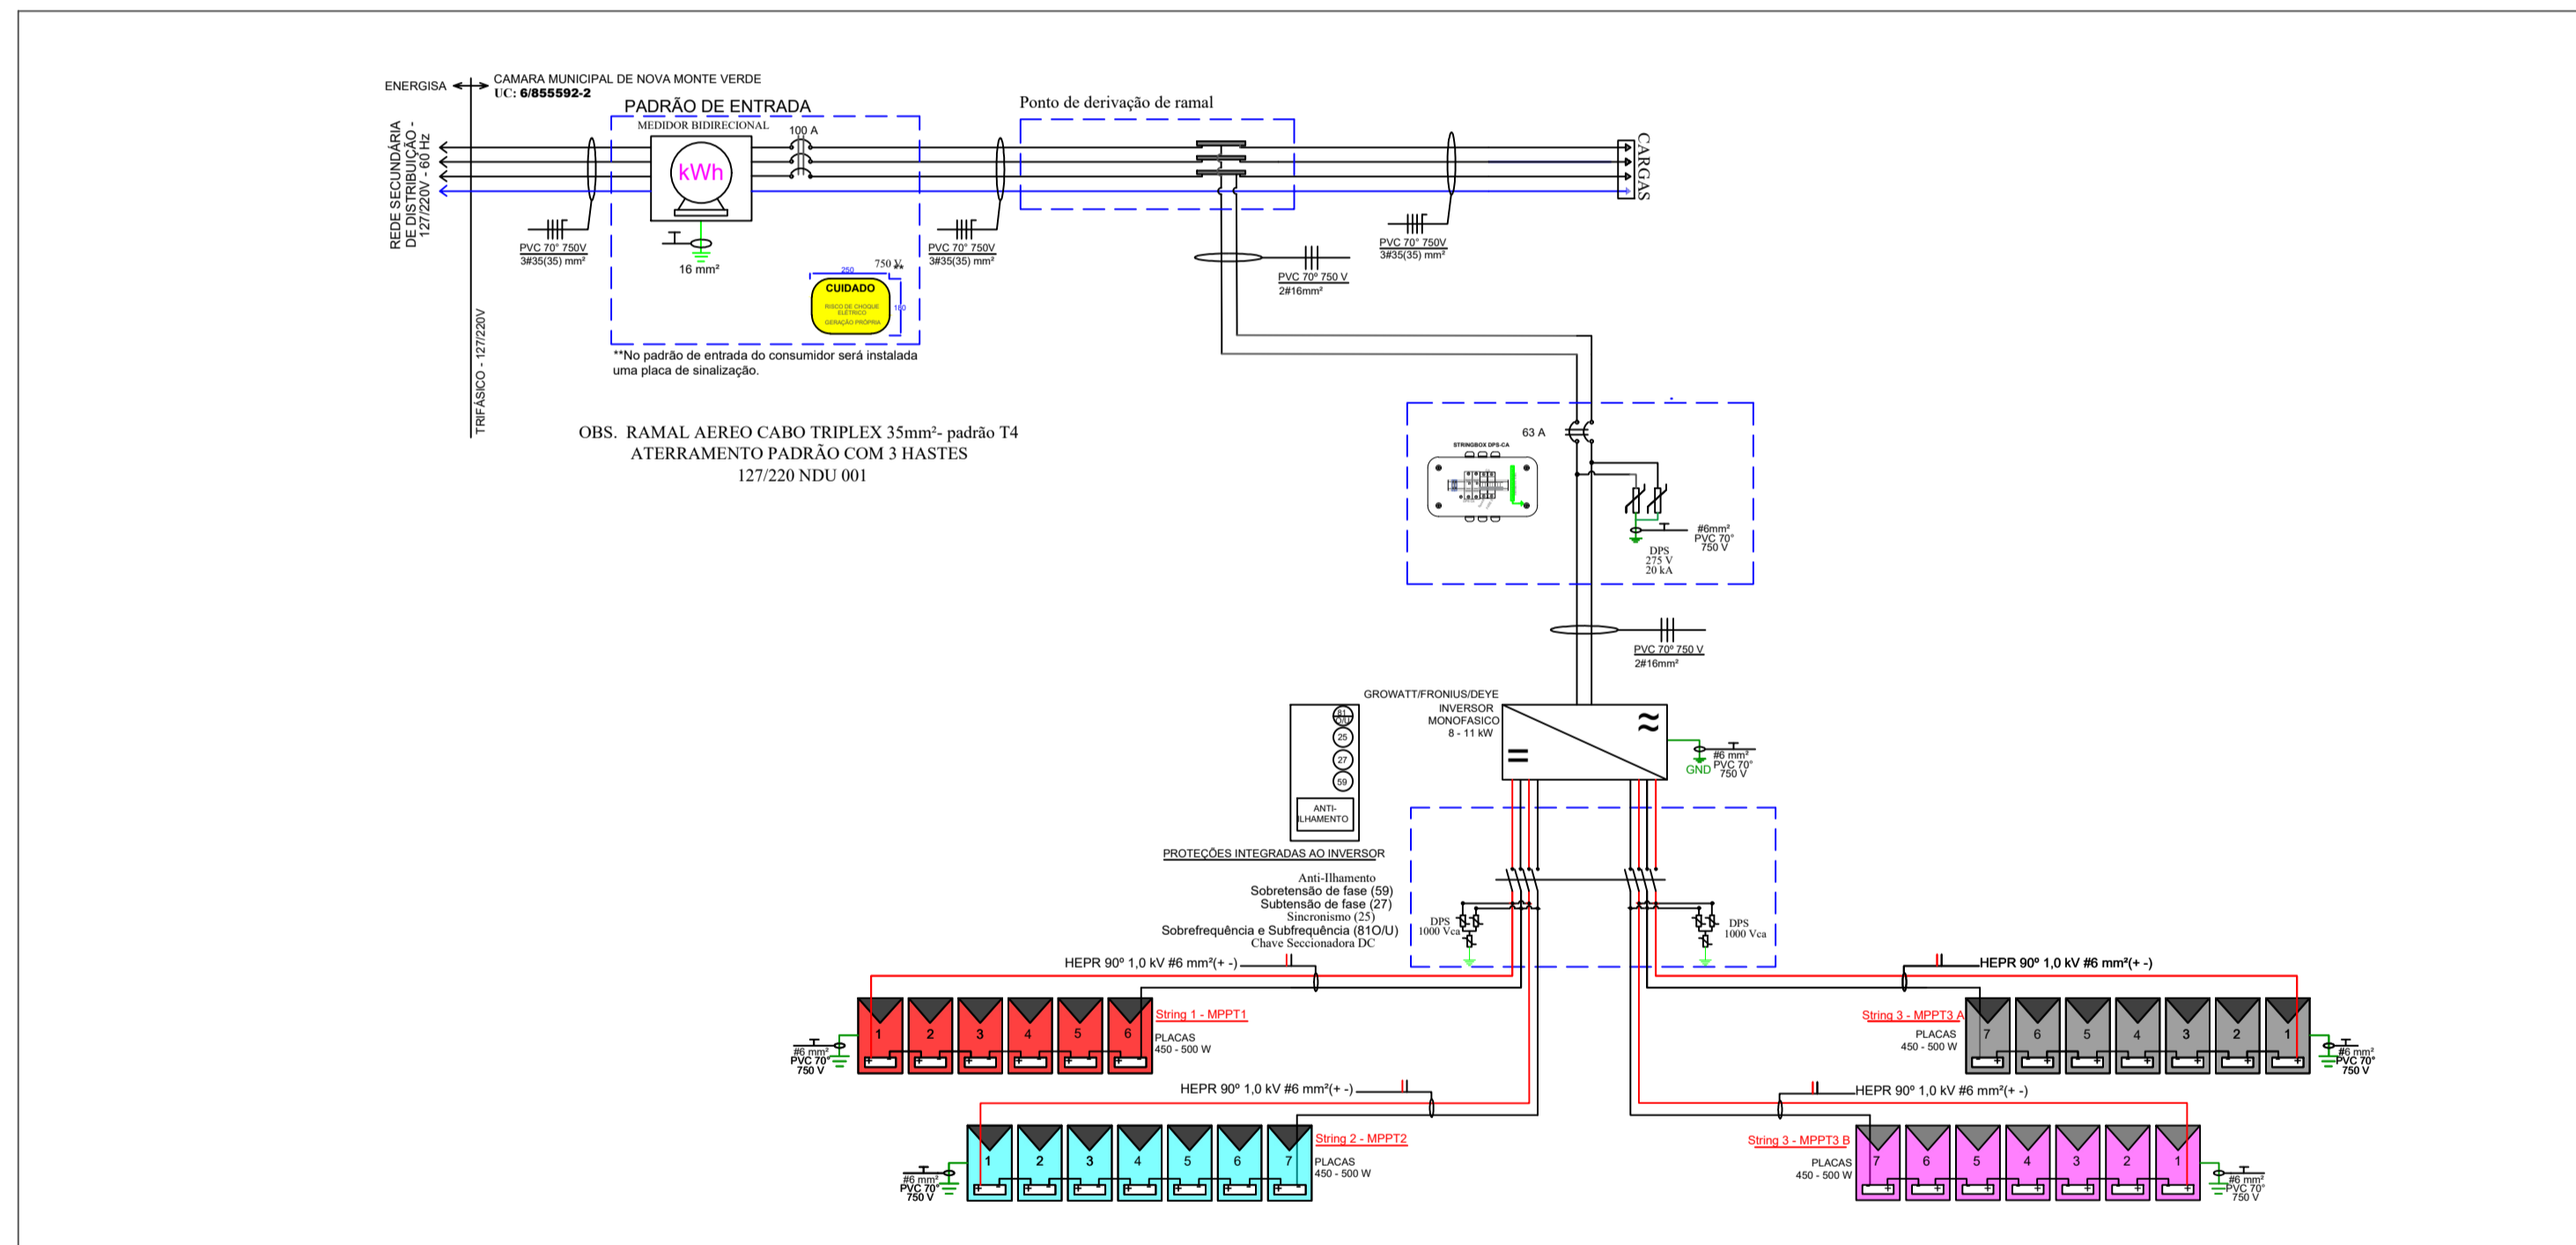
ENERGISA
CAMARA MUNICIPAL DE NOVA MONTE VERDE
UC: 6/855592-2

REDE SECUNDÁRIA DE DISTRIBUIÇÃO - 127/220V - 60 Hz

TRIFÁSICO - 127/220V

PADRÃO DE ENTRADA
MEDIDOR BIDIRECIONAL
kWh
100 A
16 mm²
PVC 70° 750V
3#35(35) mm²
PVC 70° 750V
3#35(35) mm²
750 V
250
CUIDADO
RISCO DE CHOQUE ELÉTRICO
GERAÇÃO PRÓPRIA
150
**No padrão de entrada do consumidor será instalada uma placa de sinalização.

Ponto de derivação de ramal
PVC 70° 750 V
2#16mm²
PVC 70° 750V
3#35(35) mm²
CARGAS

OBS. RAMAL AEREO CABO TRIPLEX 35mm²- padrão T4
ATERRAMENTO PADRÃO COM 3 HASTES
127/220 NDU 001

63 A
STRINGBOX DPS-CA
#6mm²
PVC 70°
750 V
DPS
275 V
20 kA

PVC 70° 750 V
2#16mm²

GROWATT/FRONIUS/DEYE
INVERSOR
MONOFASICO
8 - 11 kW
GND
#6 mm²
PVC 70°
750 V

81 O/U
25
27
59
ANTI-ILHAMENTO
PROTEÇÕES INTEGRADAS AO INVERSOR
Anti-Ilhamento
Sobretensão de fase (59)
Subtensão de fase (27)
Sincronismo (25)
Sobrefrequência e Subfrequência (81O/U)
Chave Seccionadora DC

DPS
1000 Vca
DPS
1000 Vca

HEPR 90° 1,0 kV #6 mm²(+ -)
HEPR 90° 1,0 kV #6 mm²(+ -)
String 1 - MPPT1
PLACAS
450 - 500 W
1 2 3 4 5 6
#6 mm²
PVC 70°
750 V

String 3 - MPPT3 A
PLACAS
450 - 500 W
7 6 5 4 3 2 1
#6 mm²
PVC 70°
750 V

HEPR 90° 1,0 kV #6 mm²(+ -)
HEPR 90° 1,0 kV #6 mm²(+ -)
String 2 - MPPT2
PLACAS
450 - 500 W
1 2 3 4 5 6 7
#6 mm²
PVC 70°
750 V

String 3 - MPPT3 B
PLACAS
450 - 500 W
7 6 5 4 3 2 1
#6 mm²
PVC 70°
750 V